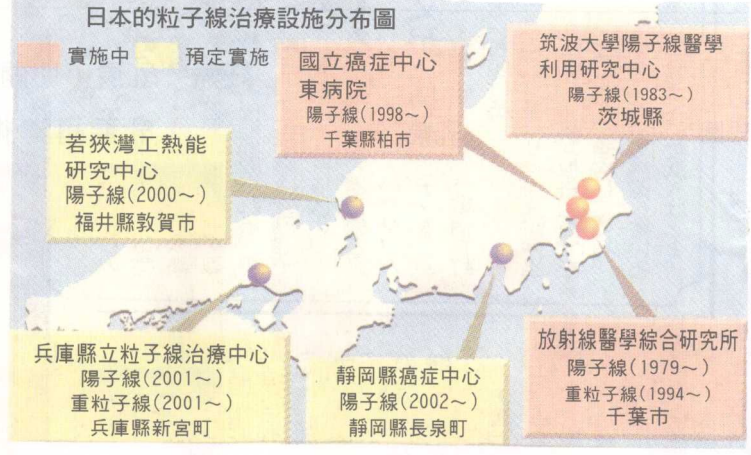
日本的粒子線治療設施分布圖

實施中 預定實施

國立癌症中心
東病院
陽子線(1998～)
千葉縣柏市

筑波大學陽子線醫學利用研究中心
陽子線(1983～)
茨城縣

若狹灣工熱能研究中心
陽子線(2000～)
福井縣敦賀市

兵庫縣立粒子線治療中心
陽子線(2001～)
重粒子線(2001～)
兵庫縣新宮町

靜岡縣癌症中心
陽子線(2002～)
靜岡縣長泉町

放射線醫學綜合研究所
陽子線(1979～)
重粒子線(1994～)
千葉市